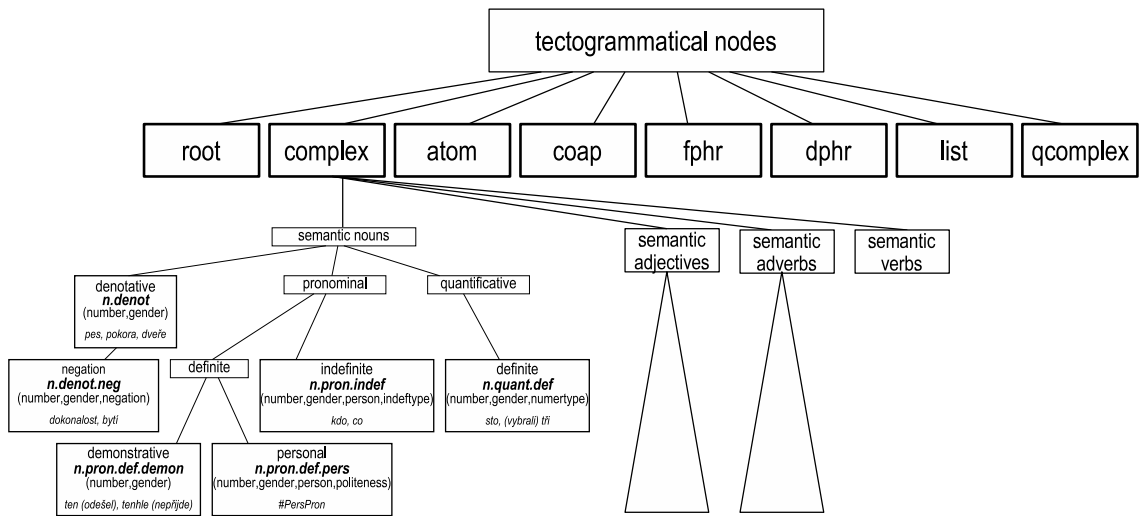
tectogrammatical nodes

root

complex

atom

coap

fphr

dphr

list

qcomplex

semantic nouns

semantic adjectives

semantic adverbs

semantic verbs

denotative
***n.denot***
(number,gender)
*pes, pokora, dveře*

pronominal

quantificative

negation
***n.denot.neg***
(number,gender,negation)
*dokonalost, bytí*

definite

indefinite
***n.pron.indef***
(number,gender,person,indeftype)
*kdo, co*

definite
***n.quant.def***
(number,gender,numertype)
*sto, (vybrali) tři*

demonstrative
***n.pron.def.demon***
(number,gender)
*ten (odešel), tenhle (nepřijde)*

personal
***n.pron.def.pers***
(number,gender,person,politeness)
*#PersPron*